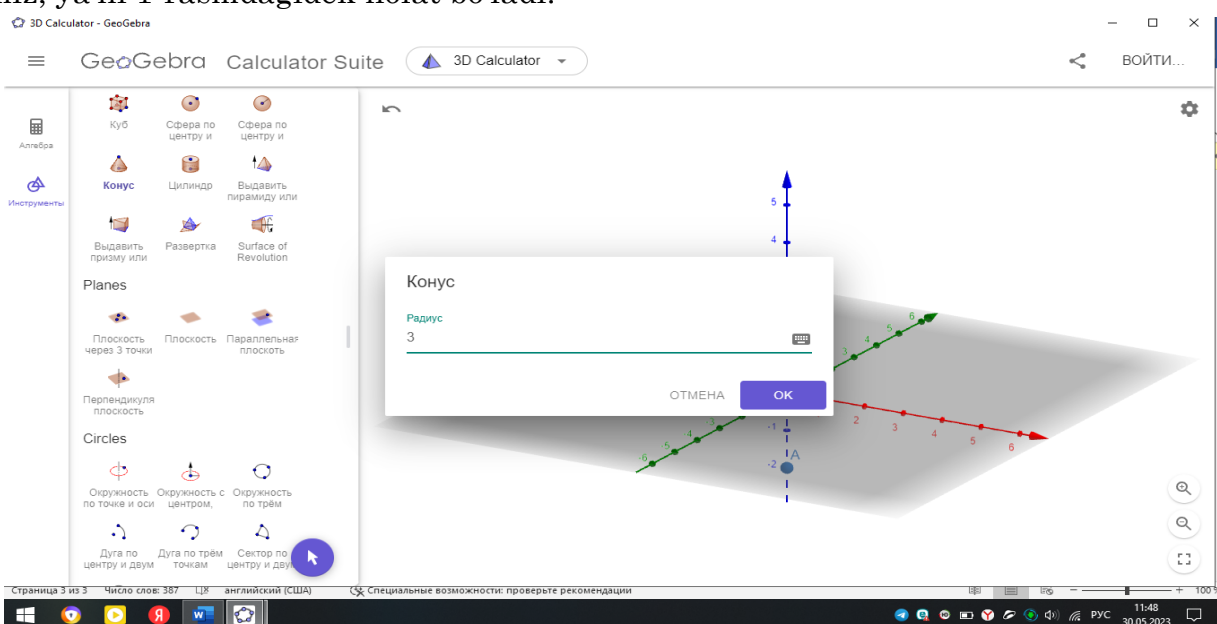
niz, ya'ni 1-rasmdagidek holat bo'ladi.

3D Calculator - GeoGebra

GeoGebra Calculator Suite 3D Calculator

ВОЙТИ...

Алгебра

Инструменты

Куб Сфера по центру и Сфера по центру и

Конус Цилиндр Выдавить пирамиду или

Выдавить призму или Развертка Surface of Revolution

Planes

Плоскость через 3 точки Плоскость Параллельная плоскость

Перпендикуля плоскость

Circles

Окружность по точке и оси Окружность с центром, Окружность по трём

Дуга по центру и двум Дуга по трём точкам Сектор по центру и двум

Конус

Радиус

3

ОТМЕНА OK

5
4
6
-1
-2
A
2
3
4
5
6
-6
-5
-4
-3

Страница 3 из 3 Число слов: 387 английский (США) Специальные возможности: проверьте рекомендации

100

РУС 11:48 30.05.2023